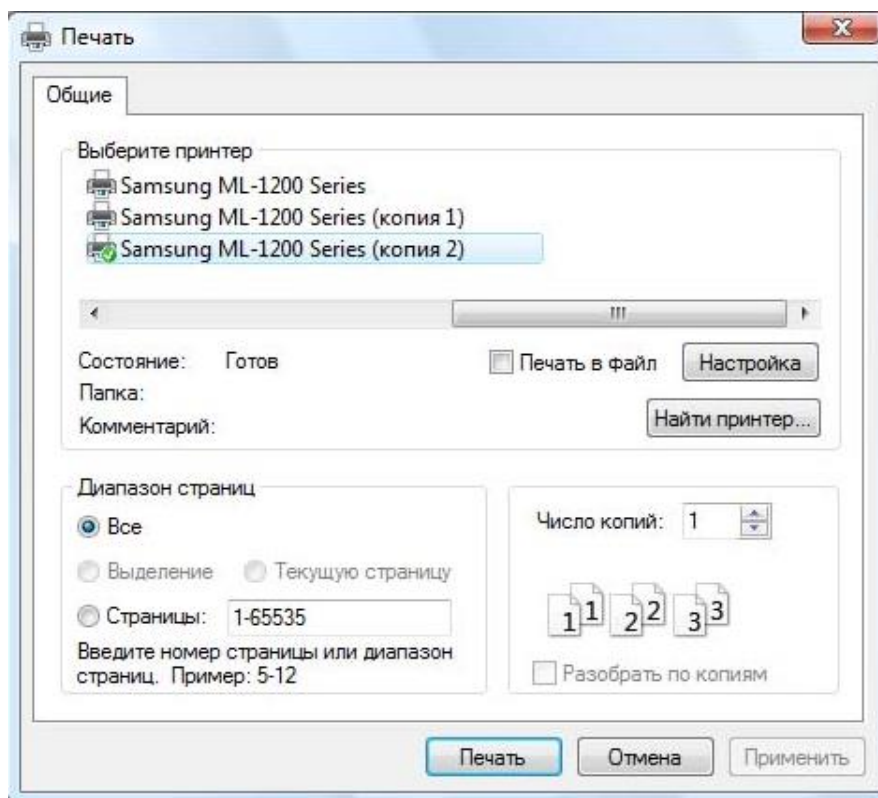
Печать

Общие

Выберите принтер

Samsung ML-1200 Series
Samsung ML-1200 Series (копия 1)
Samsung ML-1200 Series (копия 2)

Состояние: Готов
Папка:
Комментарий:

Печать в файл
Настройка
Найти принтер...

Диапазон страниц
Все
Выделение
Текущую страницу
Страницы: 1-65535
Введите номер страницы или диапазон страниц. Пример: 5-12

Число копий: 1

1 1 2 2 3 3

Разобрать по копиям

Печать
Отмена
Применить